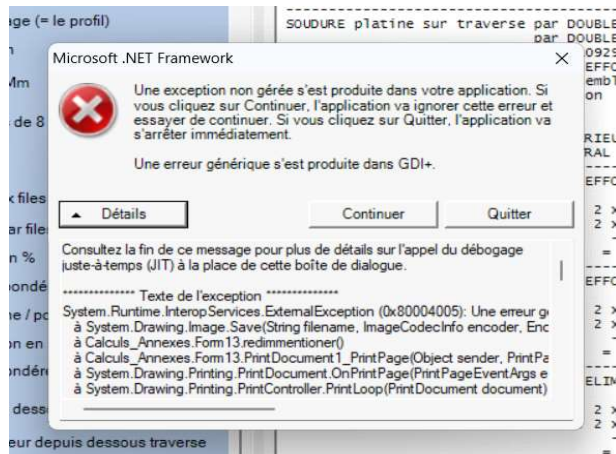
age (= le profil)
n
Mm
de 8
x files
ar file
n %
ondé
ne / pc
on en
ondér
dess
eur depuis dessous traverse

SOUDURE platine sur traverse par DOUBLE
par DOUBLE
0929
EFFO
embl
on
RIEU
RAL
EFFO
2 x
2 x
=
EFFO
2 x
2 x
=
ELIM
2 x
2 x

Microsoft .NET Framework

Une exception non gérée s'est produite dans votre application. Si vous cliquez sur Continuer, l'application va ignorer cette erreur et essayer de continuer. Si vous cliquez sur Quitter, l'application va s'arrêter immédiatement.

Une erreur générique s'est produite dans GDI+.

Détails | Continuer | Quitter

Consultez la fin de ce message pour plus de détails sur l'appel du débogage juste-à-temps (JIT) à la place de cette boîte de dialogue.

************** Texte de l'exception **************
System.Runtime.InteropServices.ExternalException (0x80004005): Une erreur g
à System.Drawing.Image.Save(String filename, ImageCodecInfo encoder, Enc
à Calculs_Annexes.Form13.redimmentioner()
à Calculs_Annexes.Form13.PrintDocument1_PrintPage(Object sender, PrintPa
à System.Drawing.Printing.PrintDocument.OnPrintPage(PrintPageEventArgs e
à System.Drawing.Printing.PrintController.PrintLoop(PrintDocument document)